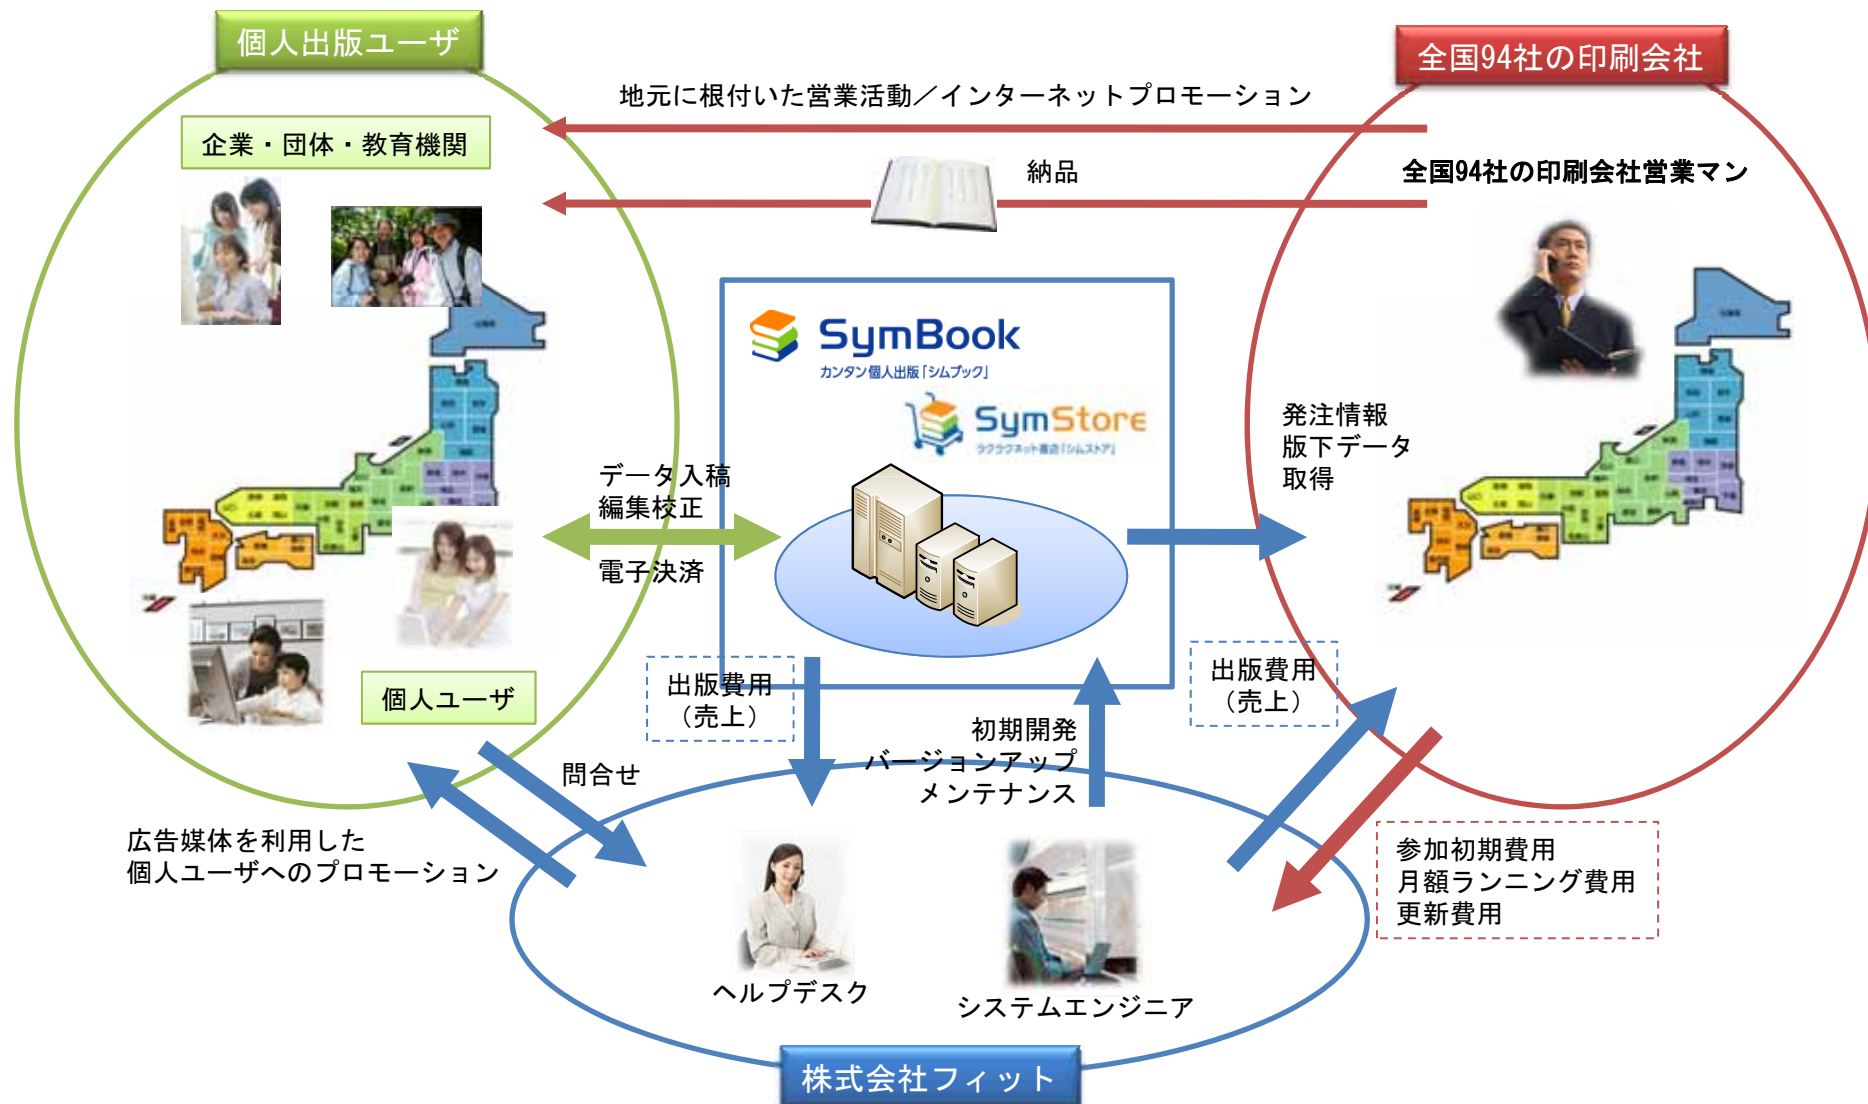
個人出版ユーザ

全国94社の印刷会社

地元に根付いた営業活動／インターネットプロモーション

企業・団体・教育機関

納品

全国94社の印刷会社営業マン

SymBook
カンタン個人出版「シムブック」

SymStore
ラクラクネット書店「シムストア」

発注情報
版下データ
取得

データ入稿
編集校正

電子決済

出版費用
（売上）

出版費用
（売上）

個人ユーザ

初期開発
バージョンアップ
メンテナンス

問合せ

広告媒体を利用した
個人ユーザへのプロモーション

参加初期費用
月額ランニング費用
更新費用

ヘルプデスク

システムエンジニア

株式会社フィット